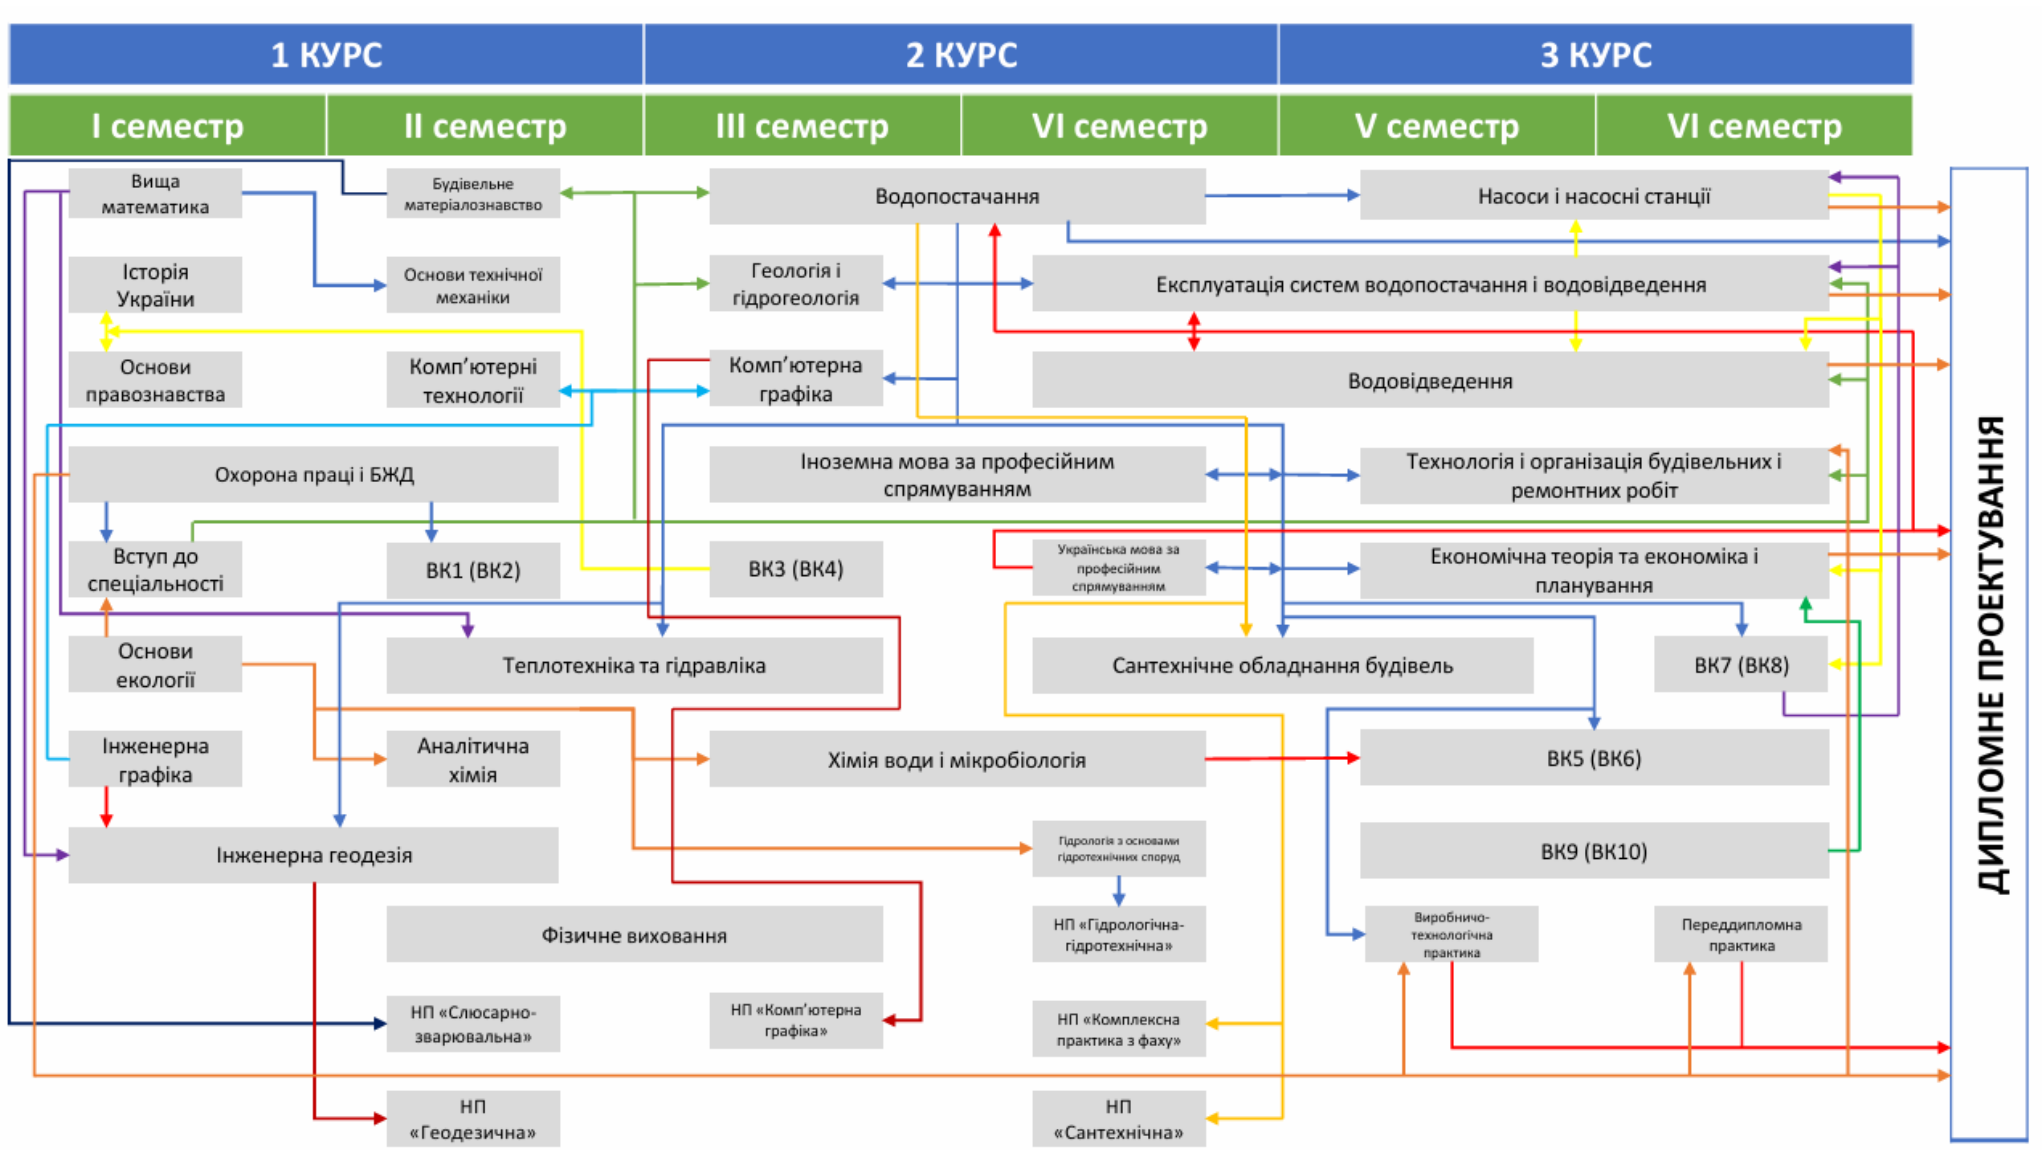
| 1 КУРС | | 2 КУРС | | 3 КУРС | |
|---|---|---|---|---|---|
| І семестр | ІІ семестр | ІІІ семестр | VІ семестр | V семестр | VІ семестр |

Вища математика

Будівельне матеріалознавство

Водопостачання

Насоси і насосні станції

Історія України

Основи технічної механіки

Геологія і гідрогеологія

Експлуатація систем водопостачання і водовідведення

Основи правознавства

Комп'ютерні технології

Комп'ютерна графіка

Водовідведення

Охорона праці і БЖД

Іноземна мова за професійним спрямуванням

Технологія і організація будівельних і ремонтних робіт

Вступ до спеціальності

ВК1 (ВК2)

ВК3 (ВК4)

Українська мова за професійним спрямуванням

Економічна теорія та економіка і планування

Основи екології

Теплотехніка та гідравліка

Сантехнічне обладнання будівель

ВК7 (ВК8)

Інженерна графіка

Аналітична хімія

Хімія води і мікробіологія

ВК5 (ВК6)

Інженерна геодезія

Гідрологія з основами гідротехнічних споруд

ВК9 (ВК10)

Фізичне виховання

НП «Гідрологічна-гідротехнічна»

Виробничо-технологічна практика

Переддипломна практика

НП «Слюсарно-зварювальна»

НП «Комп'ютерна графіка»

НП «Комплексна практика з фаху»

НП «Геодезична»

НП «Сантехнічна»

ДИПЛОМНЕ ПРОЕКТУВАННЯ